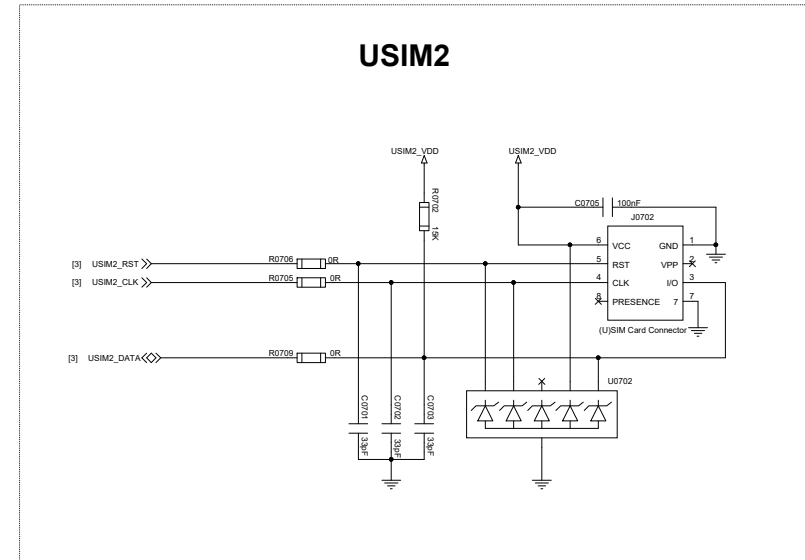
USIM2

USIM2_VDD

USIM2_VDD

R0702

15K

C0705

100nF

J0702

6 VCC GND 1

5 RST VPP 2

4 CLK I/O 3

8 PRESENCE 7

(U)SIM Card Connector

[3] USIM2_RST

[3] USIM2_CLK

[3] USIM2_DATA

R0706 0R

R0705 0R

R0709 0R

C0701 33pF

C0702 33pF

C0703 33pF

U0702